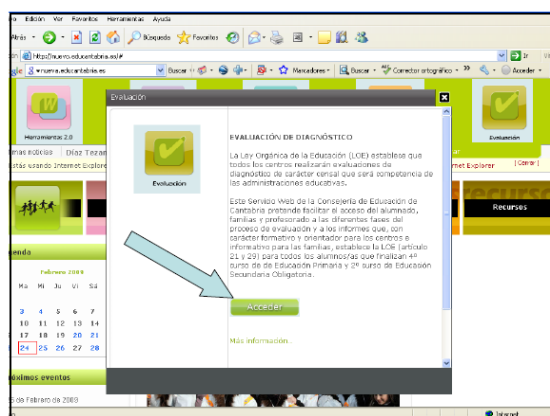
o Edición Ver Favoritos Herramientas Ayuda

Atrás Búsqueda Favoritos

http://nuevo.educantabria.es/#

gle www.educantabria.es Buscar Marcadores Buscar Corrector ortográfico Acceder

Herramientas 2.0

Evaluación

Evaluación

Evaluación

EVALUACIÓN DE DIAGNÓSTICO

La Ley Orgánica de la Educación (LOE) establece que todos los centros realizarán evaluaciones de diagnóstico de carácter censal que será competencia de las administraciones educativas.

Este Servicio Web de la Consejería de Educación de Cantabria pretende facilitar el acceso del alumnado, familias y profesorado a las diferentes fases del proceso de evaluación y a los informes que, con carácter formativo y orientador para los centros e informativo para las familias, establece la LOE (artículo 21 y 29) para todos los alumnos/as que finalizan 4º curso de Educación Primaria y 2º curso de Educación Secundaria Obligatoria.

Acceder

Más información...

Últimas noticias Díaz Tezanos

stás usando Internet Explore

Internet Explorer [Cerrar]

Recursos

enda

Febrero 2009

| | | | | | Vi | Sá |
|---|---|---|---|---|---|---|
| 3 | 4 | 5 | 6 | 7 |
| 10 | 11 | 12 | 13 | 14 |
| 17 | 18 | 19 | 20 | 21 |
| 24 | 25 | 26 | 27 | 28 |

óximos eventos

5 de Febrero de 2009

Internet